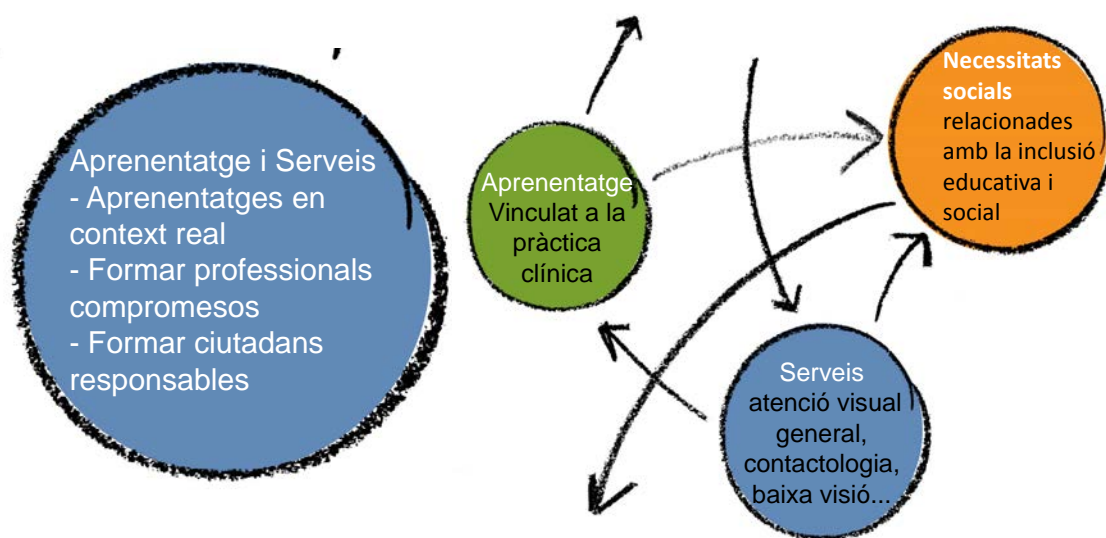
Aprenentatge i Serveis
- Aprenentatges en context real
- Formar professionals compromesos
- Formar ciutadans responsables

Aprenentatge Vinculat a la pràctica clínica

Necessitats socials relacionades amb la inclusió educativa i social

Serveis atenció visual general, contactologia, baixa visió...